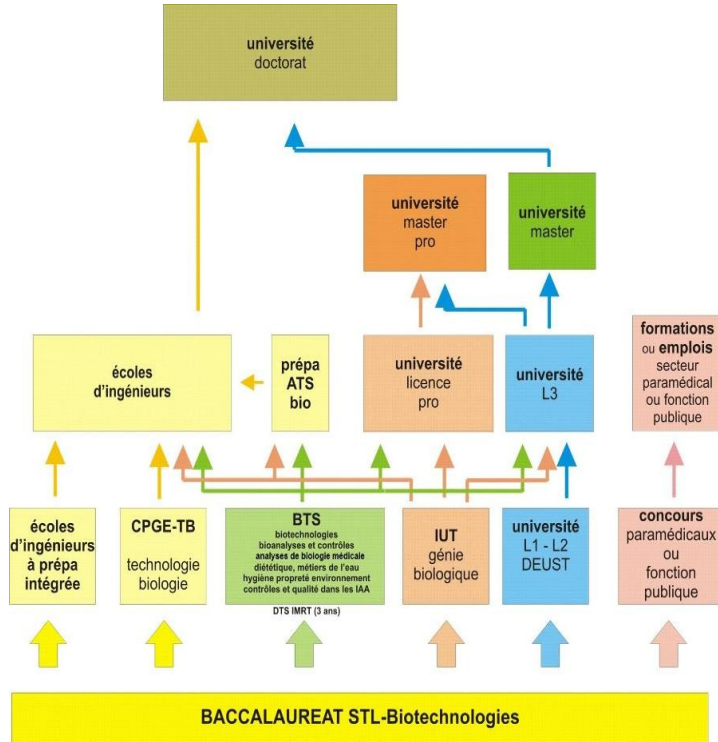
université
doctorat

université
master
pro

université
master

écoles
d'ingénieurs

prépa
ATS
bio

université
licence
pro

université
L3

formations
ou emplois
secteur
paramédical
ou fonction
publique

écoles
d'ingénieurs
à prépa
intégrée

CPGE-TB
technologie
biologie

BTS
biotechnologies
bioanalyses et contrôles
analyses de biologie médicale
diététique, métiers de l'eau
hygiène propreté environnement
contrôles et qualité dans les IAA

DTS IMRT (3 ans)

IUT
génie
biologique

université
L1 - L2
DEUST

concours
paramédicaux
ou
fonction
publique

BACCALAUREAT STL-Biotechnologies